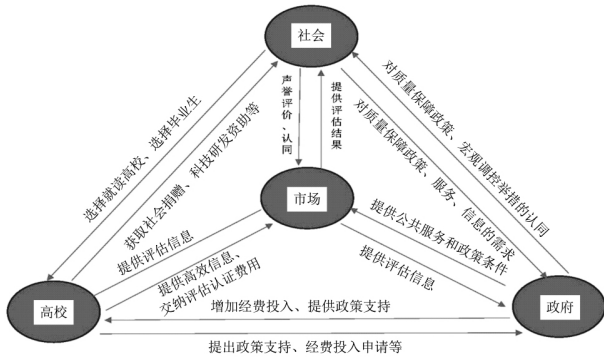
社会

市场

高校

政府

选择就读高校、选择毕业生

获取社会捐赠、科技研发资助等

声誉评价、认同

提供评估结果

对质量保障政策、宏观调控举措的认同

对质量保障政策、服务、信息的需求

提供评估信息

提供公共服务和政策条件

提供高效信息、交纳评估认证费用

提供评估信息

增加经费投入、提供政策支持

提出政策支持、经费投入申请等